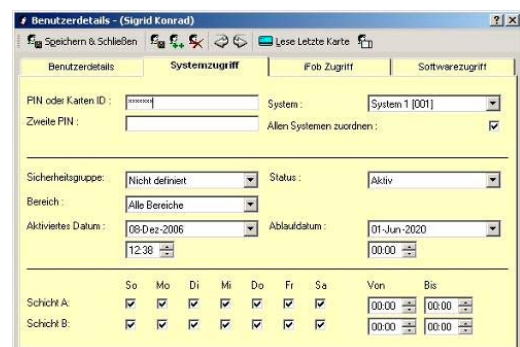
Benutzerdetails - (Sigrid Konrad)

?X

Speichern & Schließen

Lese Letzte Karte

Benutzerdetails | Systemzugriff | iFob Zugriff | Softwarezugriff

PIN oder Karten ID : ******

Zweite PIN :

System : System 1 [001]

Allen Systemen zuordnen :

Sicherheitsgruppe: Nicht definiert

Status : Aktiv

Bereich : Alle Bereiche

Aktiviertes Datum : 08-Dez-2006

12:38

Ablaufdatum : 01-Jun-2020

00:00

| | So | Mo | Di | Mi | Do | Fr | Sa | Von | Bis |
|---|---|---|---|---|---|---|---|---|---|
| Schicht A: | ☑ | ☑ | ☑ | ☑ | ☑ | ☑ | ☑ | 00:00 | 00:00 |
| Schicht B: | ☑ | ☑ | ☑ | ☑ | ☑ | ☑ | ☑ | 00:00 | 00:00 |